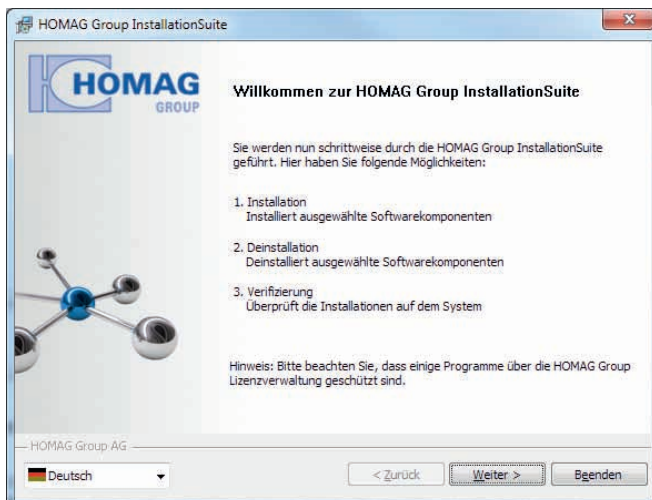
HOMAG Group InstallationSuite

HOMAG
GROUP

Willkommen zur HOMAG Group InstallationSuite

Sie werden nun schrittweise durch die HOMAG Group InstallationSuite geführt. Hier haben Sie folgende Möglichkeiten:

1. Installation
Installiert ausgewählte Softwarekomponenten

2. Deinstallation
Deinstalliert ausgewählte Softwarekomponenten

3. Verifizierung
Überprüft die Installationen auf dem System

Hinweis: Bitte beachten Sie, dass einige Programme über die HOMAG Group Lizenzverwaltung geschützt sind.

HOMAG Group AG

Deutsch

< Zurück

Weiter >

Beenden